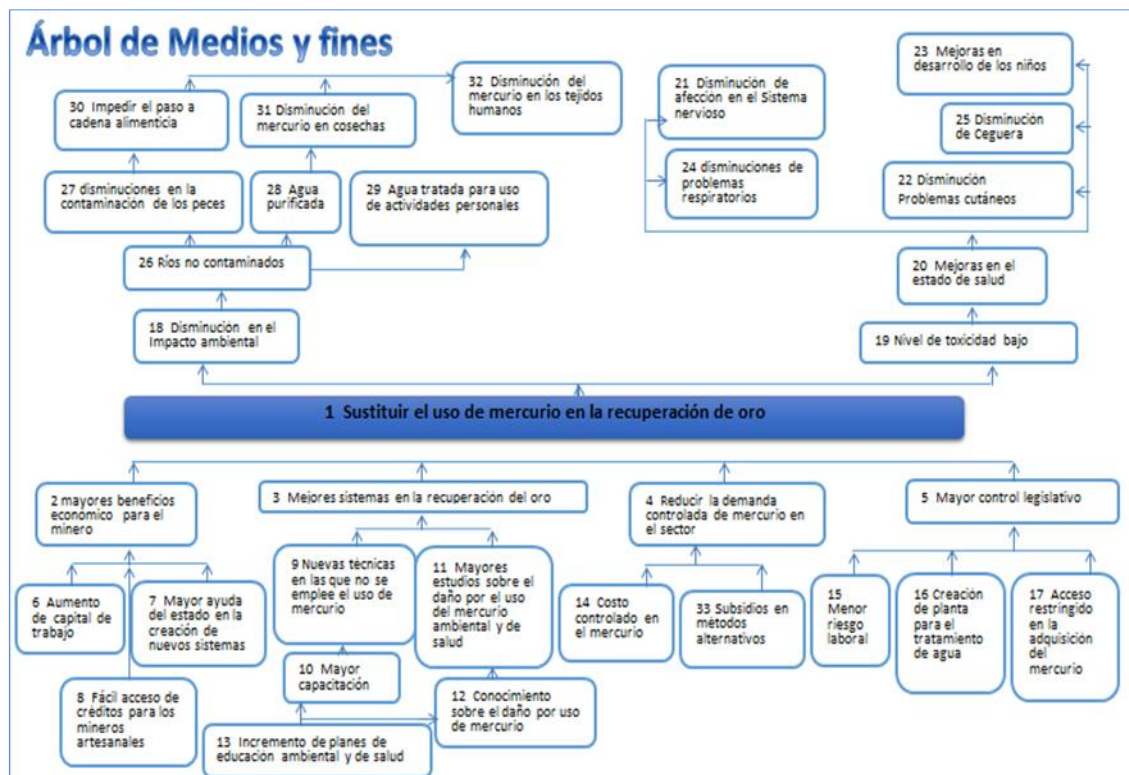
Árbol de Medios y fines

30 Impedir el paso a cadena alimenticia

31 Disminución del mercurio en cosechas

32 Disminución del mercurio en los tejidos humanos

21 Disminución de afección en el Sistema nervioso

23 Mejoras en desarrollo de los niños

25 Disminución de Ceguera

24 disminuciones de problemas respiratorios

22 Disminución Problemas cutáneos

27 disminuciones en la contaminación de los peces

28 Agua purificada

29 Agua tratada para uso de actividades personales

26 Ríos no contaminados

20 Mejoras en el estado de salud

18 Disminución en el Impacto ambiental

19 Nivel de toxicidad bajo

1 Sustituir el uso de mercurio en la recuperación de oro

2 mayores beneficios económico para el minero

3 Mejores sistemas en la recuperación del oro

4 Reducir la demanda controlada de mercurio en el sector

5 Mayor control legislativo

6 Aumento de capital de trabajo

7 Mayor ayuda del estado en la creación de nuevos sistemas

9 Nuevas técnicas en las que no se emplee el uso de mercurio

11 Mayores estudios sobre el daño por el uso del mercurio ambiental y de salud

14 Costo controlado en el mercurio

33 Subsidios en métodos alternativos

15 Menor riesgo laboral

16 Creación de planta para el tratamiento de agua

17 Acceso restringido en la adquisición del mercurio

8 Fácil acceso de créditos para los mineros artesanales

10 Mayor capacitación

12 Conocimiento sobre el daño por uso de mercurio

13 Incremento de planes de educación ambiental y de salud